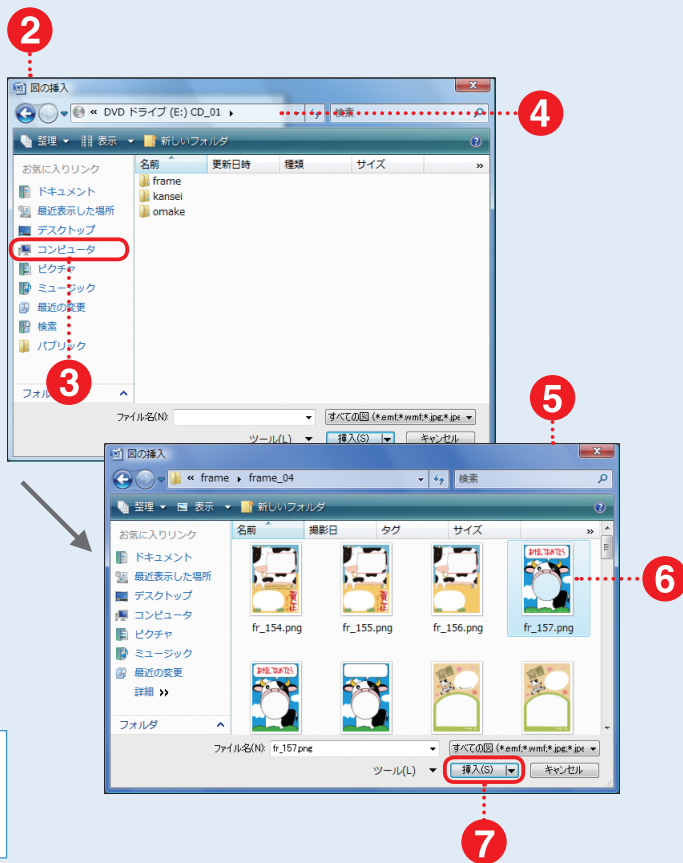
2

図の挿入

« DVD ドライブ (E:) CD_01 ▸

検索

4

整理 ▾ 表示 ▾ 新しいフォルダ

お気に入りリンク

ドキュメント

最近表示した場所

デスクトップ

コンピュータ

ピクチャ

ミュージック

最近の変更

検索

パブリック

フォルダ

3

名前

更新日時

種類

サイズ

»

frame

kansei

omake

ファイル名(N):

すべての図 (*.emf;*.wmf;*.jpg;*.jpe

ツール(L)

挿入(S)

キャンセル

5

図の挿入

« frame ▸ frame_04

検索

整理 ▾ 表示 ▾ 新しいフォルダ

お気に入りリンク

ドキュメント

最近表示した場所

デスクトップ

コンピュータ

ピクチャ

ミュージック

最近の変更

詳細 »

フォルダ

名前

撮影日

タグ

サイズ

»

fr_154.png

fr_155.png

fr_156.png

fr_157.png

6

ファイル名(N): fr_157.png

すべての図 (*.emf;*.wmf;*.jpg;*.jpe

ツール(L)

挿入(S)

キャンセル

7